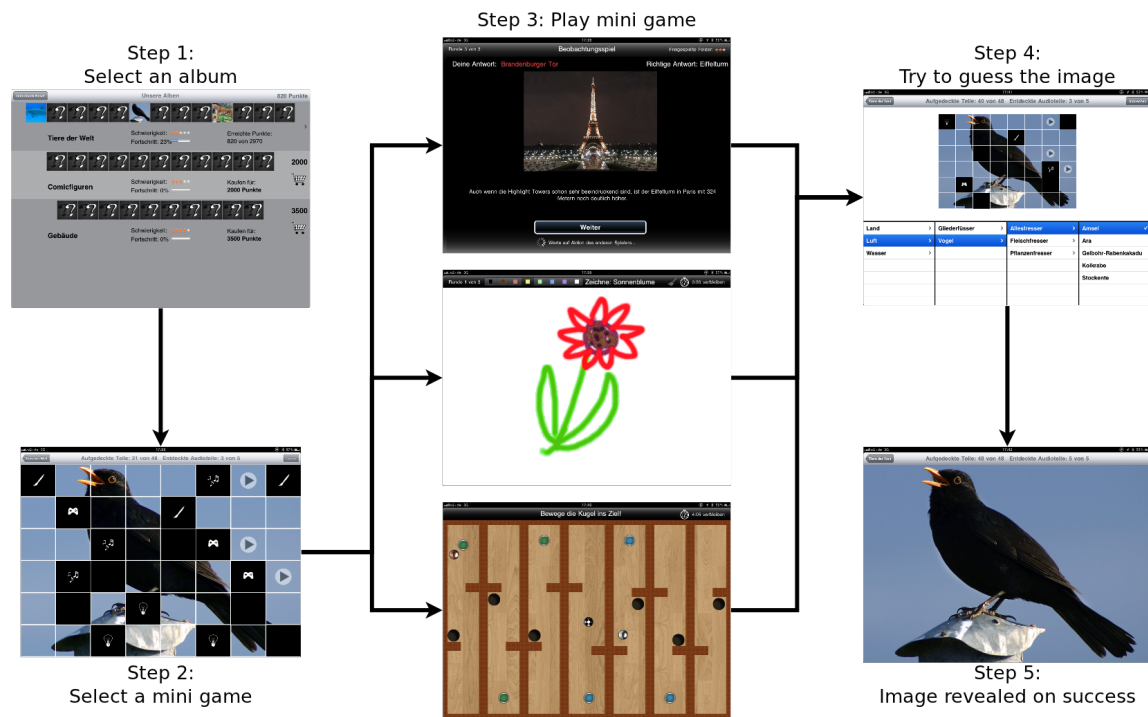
Step 1:
Select an album

Unsere Alben
820 Punkte

Tiere der Welt
Schwierigkeit:
Fortschritt: 23%
Erreichte Punkte:
820 von 2970

2000
Comicfiguren
Schwierigkeit:
Fortschritt: 0%
Kaufen für:
2000 Punkte

3500
Gebäude
Schwierigkeit:
Fortschritt: 0%
Kaufen für:
3500 Punkte

Step 2:
Select a mini game

Aufgedeckte Teile: 31 von 48 Entdeckte Audioteile: 3 von 5

Step 3: Play mini game

Runde 5 von 5
Beobachtungsspiel
Deine Antwort: Brandenburger Tor
Richtige Antwort: Eiffelturm
Auch wenn die Highlight Towers schon sehr beeindruckend sind, ist der Eiffelturm in Paris mit 324 Metern noch deutlich höher.
Weiter
Warte auf Aktion des anderen Spielers...

Runde 1 von 5
Zeichne: Sonnenblume

Bewege die Kugel ins Ziel!

Step 4:
Try to guess the image

Aufgedeckte Teile: 40 von 48 Entdeckte Audioteile: 3 von 5

Land
Luft
Wasser
Gliederfüsser
Vogel
Allesfresser
Fleischfresser
Pflanzenfresser
Amsel
Ara
Gelbohr-Rabenkakadu
Kolibri
Stockente

Step 5:
Image revealed on success

Aufgedeckte Teile: 48 von 48 Entdeckte Audioteile: 5 von 5